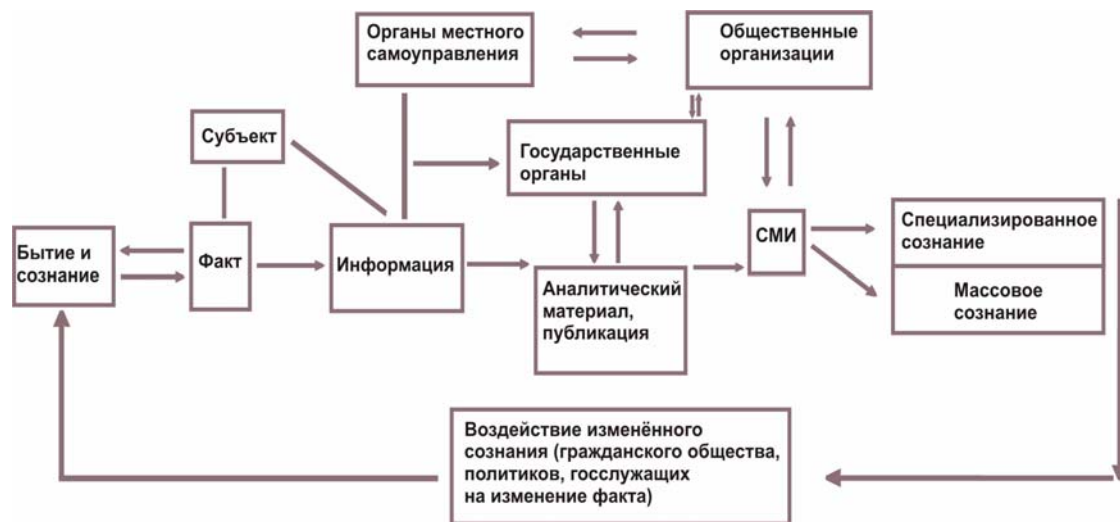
Органы местного самоуправления

Общественные организации

Субъект

Государственные органы

Бытие и сознание

Факт

Информация

СМИ

Специализированное сознание

Массовое сознание

Аналитический материал, публикация

Воздействие изменённого сознания (гражданского общества, политиков, госслужащих на изменение факта)